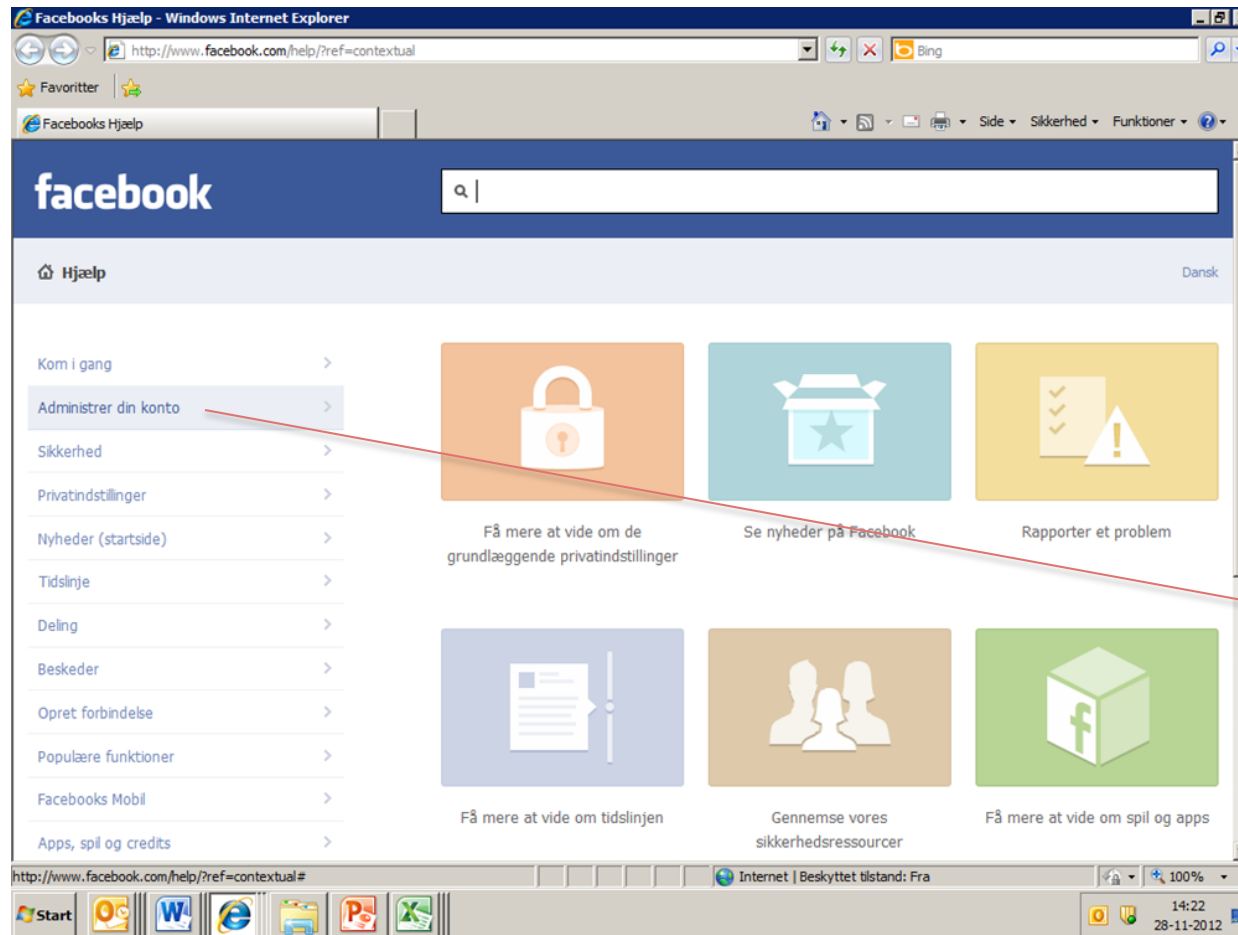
Facebooks Hjælp - Windows Internet Explorer

http://www.facebook.com/help/?ref=contextual

Bing

Favoritter

Facebooks Hjælp

Side ▾ Sikkerhed ▾ Funktioner ▾

facebook

Hjælp

Dansk

Kom i gang

Administrer din konto

Sikkerhed

Privatindstillinger

Nyheder (startside)

Tidslinje

Deling

Beskeder

Opret forbindelse

Populære funktioner

Facebooks Mobil

Apps, spil og credits

Få mere at vide om de grundlæggende privatindstillinger

Se nyheder på Facebook

Rapporter et problem

Få mere at vide om tidslinjen

Gennemse vores sikkerhedsressourcer

Få mere at vide om spil og apps

http://www.facebook.com/help/?ref=contextual#

Internet | Beskyttet tilstand: Fra

100%

Start

14:22
28-11-2012